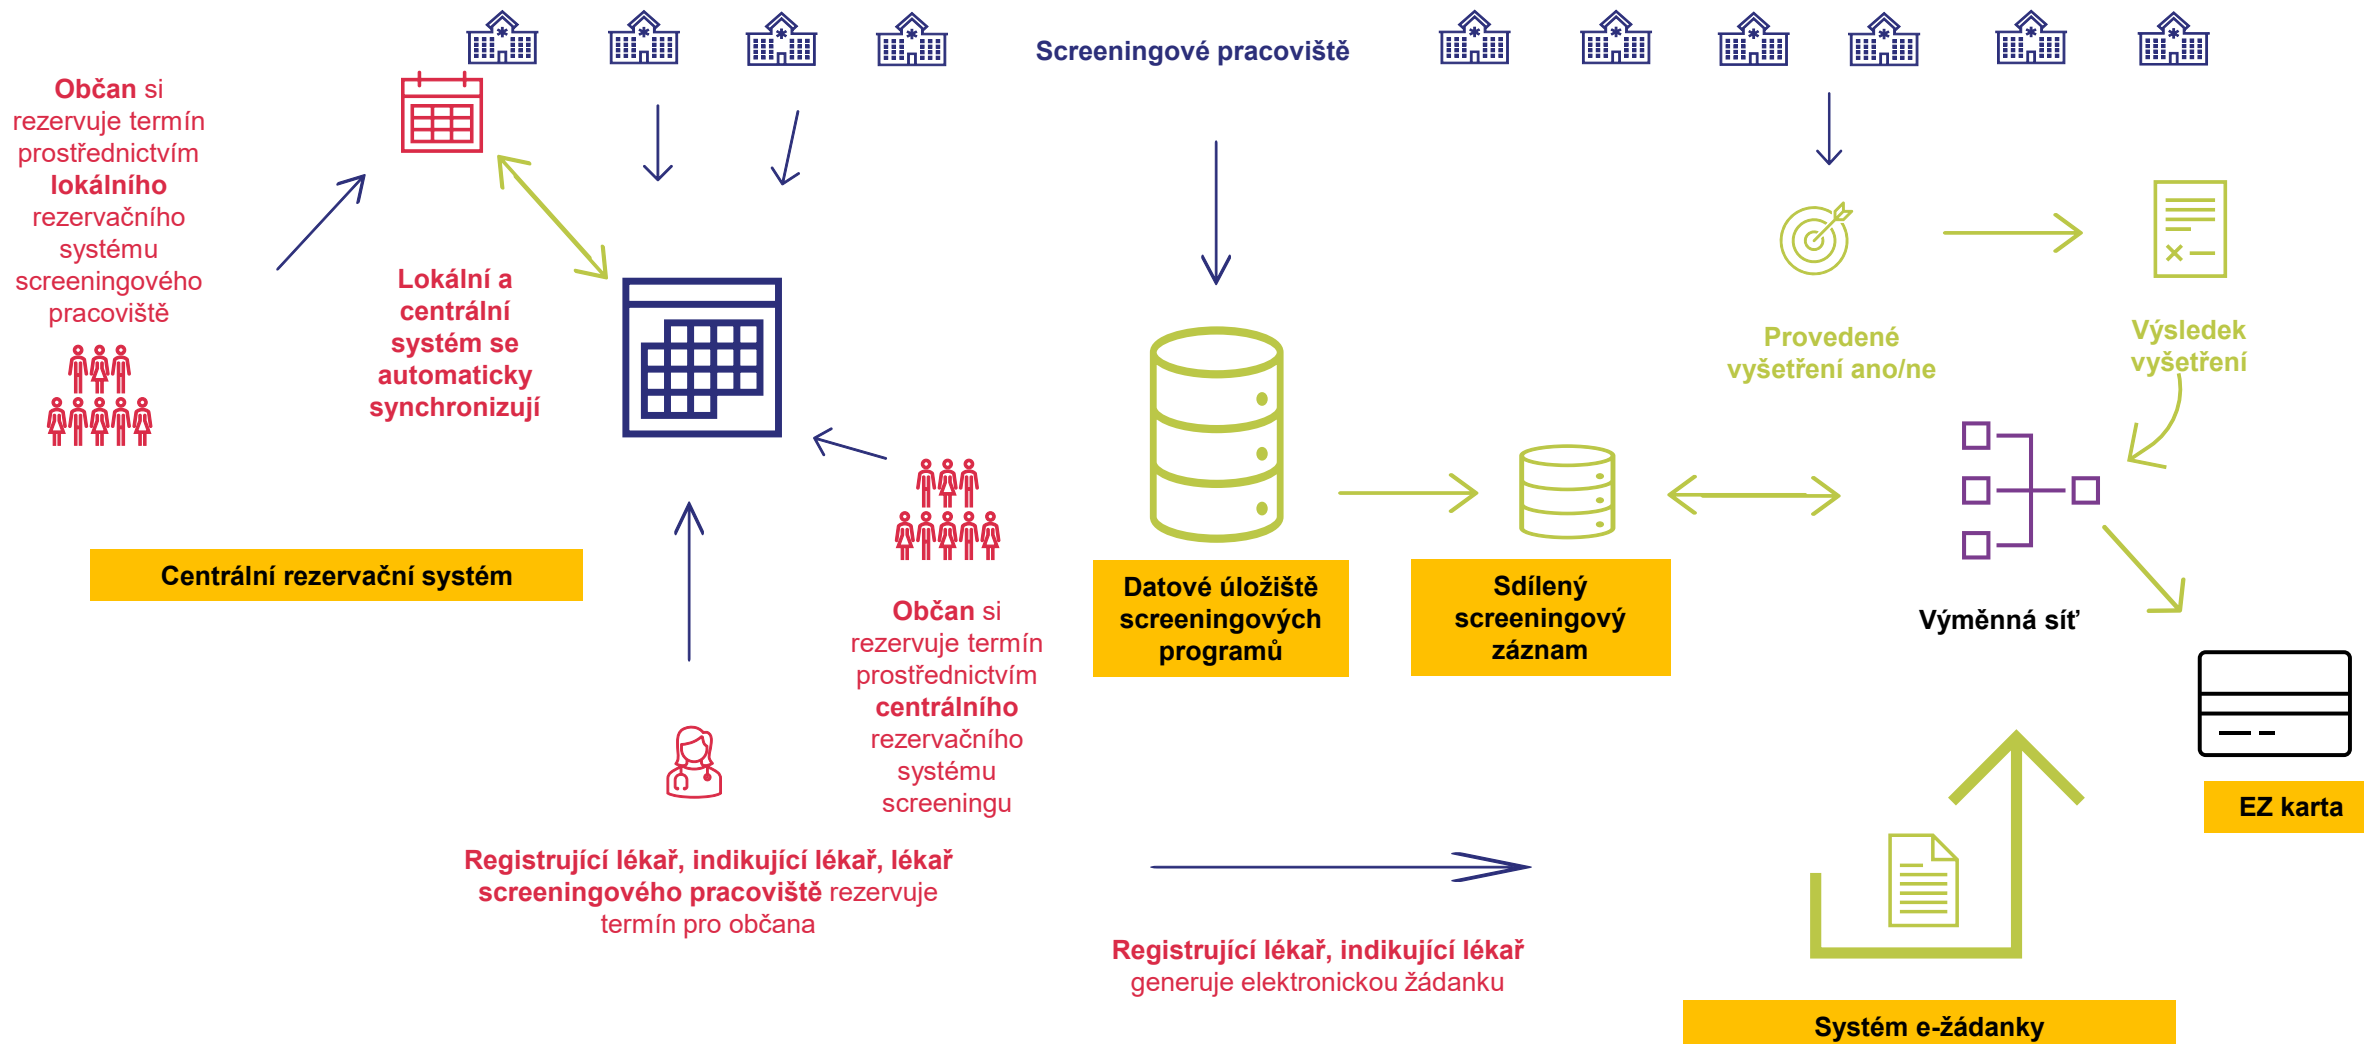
Screeningové pracoviště

Občan si rezervuje termín prostřednictvím lokálního rezervačního systému screeningového pracoviště

Lokální a centrální systém se automaticky synchronizují

Centrální rezervační systém

Občan si rezervuje termín prostřednictvím centrálního rezervačního systému screeningu

Registrující lékař, indikující lékař, lékař screeningového pracoviště rezervuje termín pro občana

Datové úložiště screeningových programů

Sdílený screeningový záznam

Provedené vyšetření ano/ne

Výsledek vyšetření

Výměnná síť

EZ karta

Registrující lékař, indikující lékař generuje elektronickou žádanku

Systém e-žádanky